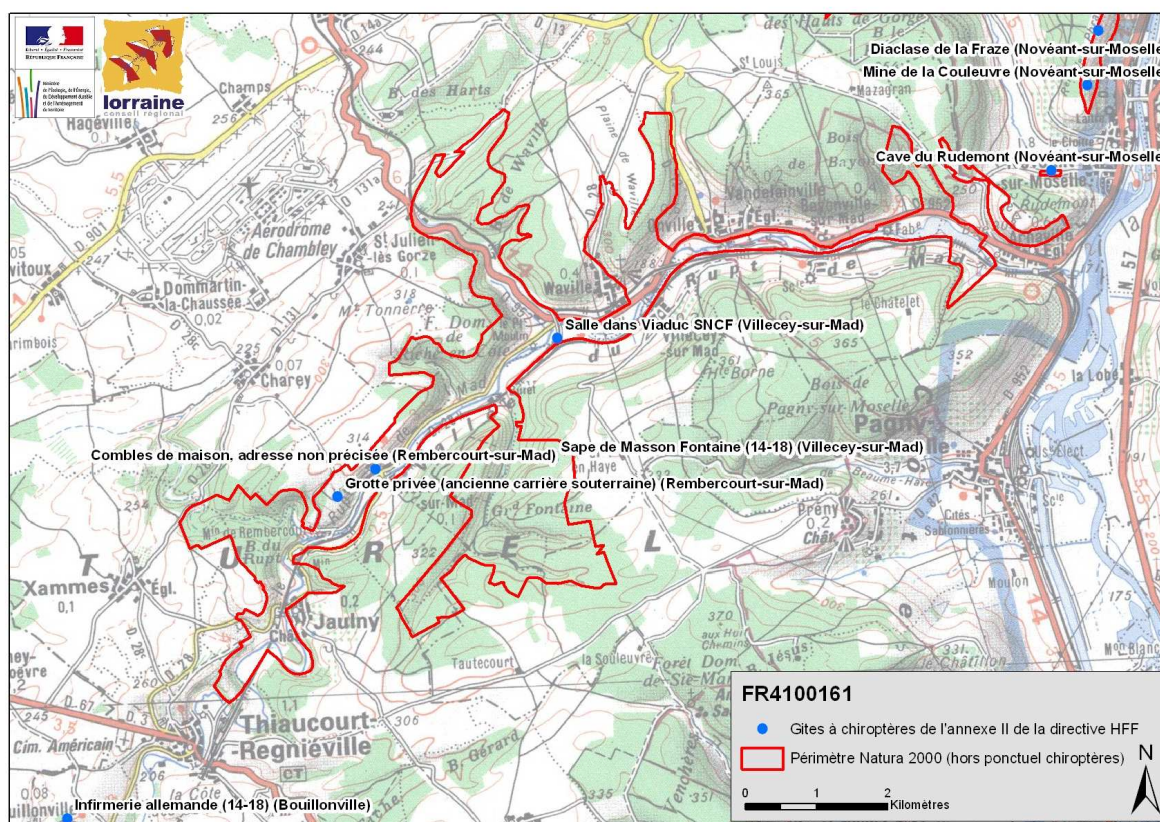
Liberté • Égalité • Fraternité
RÉPUBLIQUE FRANÇAISE
Ministère de l'Écologie, de l'Énergie, du Développement durable et de l'Aménagement du territoire

Lorraine
conseil régional

Diaclase de la Fraze (Novéant-sur-Moselle)
Mine de la Couleuvre (Novéant-sur-Moselle)
Cave du Rudemont (Novéant-sur-Moselle)
Salle dans Viaduc SNCF (Villecey-sur-Mad)
Sape de Masson Fontaine (14-18) (Villecey-sur-Mad)
Combles de maison, adresse non précisée (Rembercourt-sur-Mad)
Grotte privée (ancienne carrière souterraine) (Rembercourt-sur-Mad)
Infirmerie allemande (14-18) (Bouillonville)

Champs
Hagéville
B. des Harts
Aérodrome de Chambley
St Julien-lès Gorze
Dommartin-la-Chaussée
0,02
Mt Tonnerre
Charey
0,07
Waville
Vandelainville
Bayonville-sur-Mad
Rupt de Mad
Villecey-sur-Mad
Bois de Pagny-sur-Moselle
Pagny-sur-Moselle
la Lobe
Prény
0,2
Xammes
0,1
Jaulny
0,2
Tautecourt
la Souleuvre
Forêt Domaniale de Ste-Marie
Thiaucourt-Regniéville
Cim. Américain
B. Gérard
la Côte
Gd Fontaine
En Haye
Mazagran
St Louis
Moulon

FR4100161
Gites à chiroptères de l'annexe II de la directive HFF
Périmètre Natura 2000 (hors ponctuel chiroptères)
0 1 2 Kilomètres
N